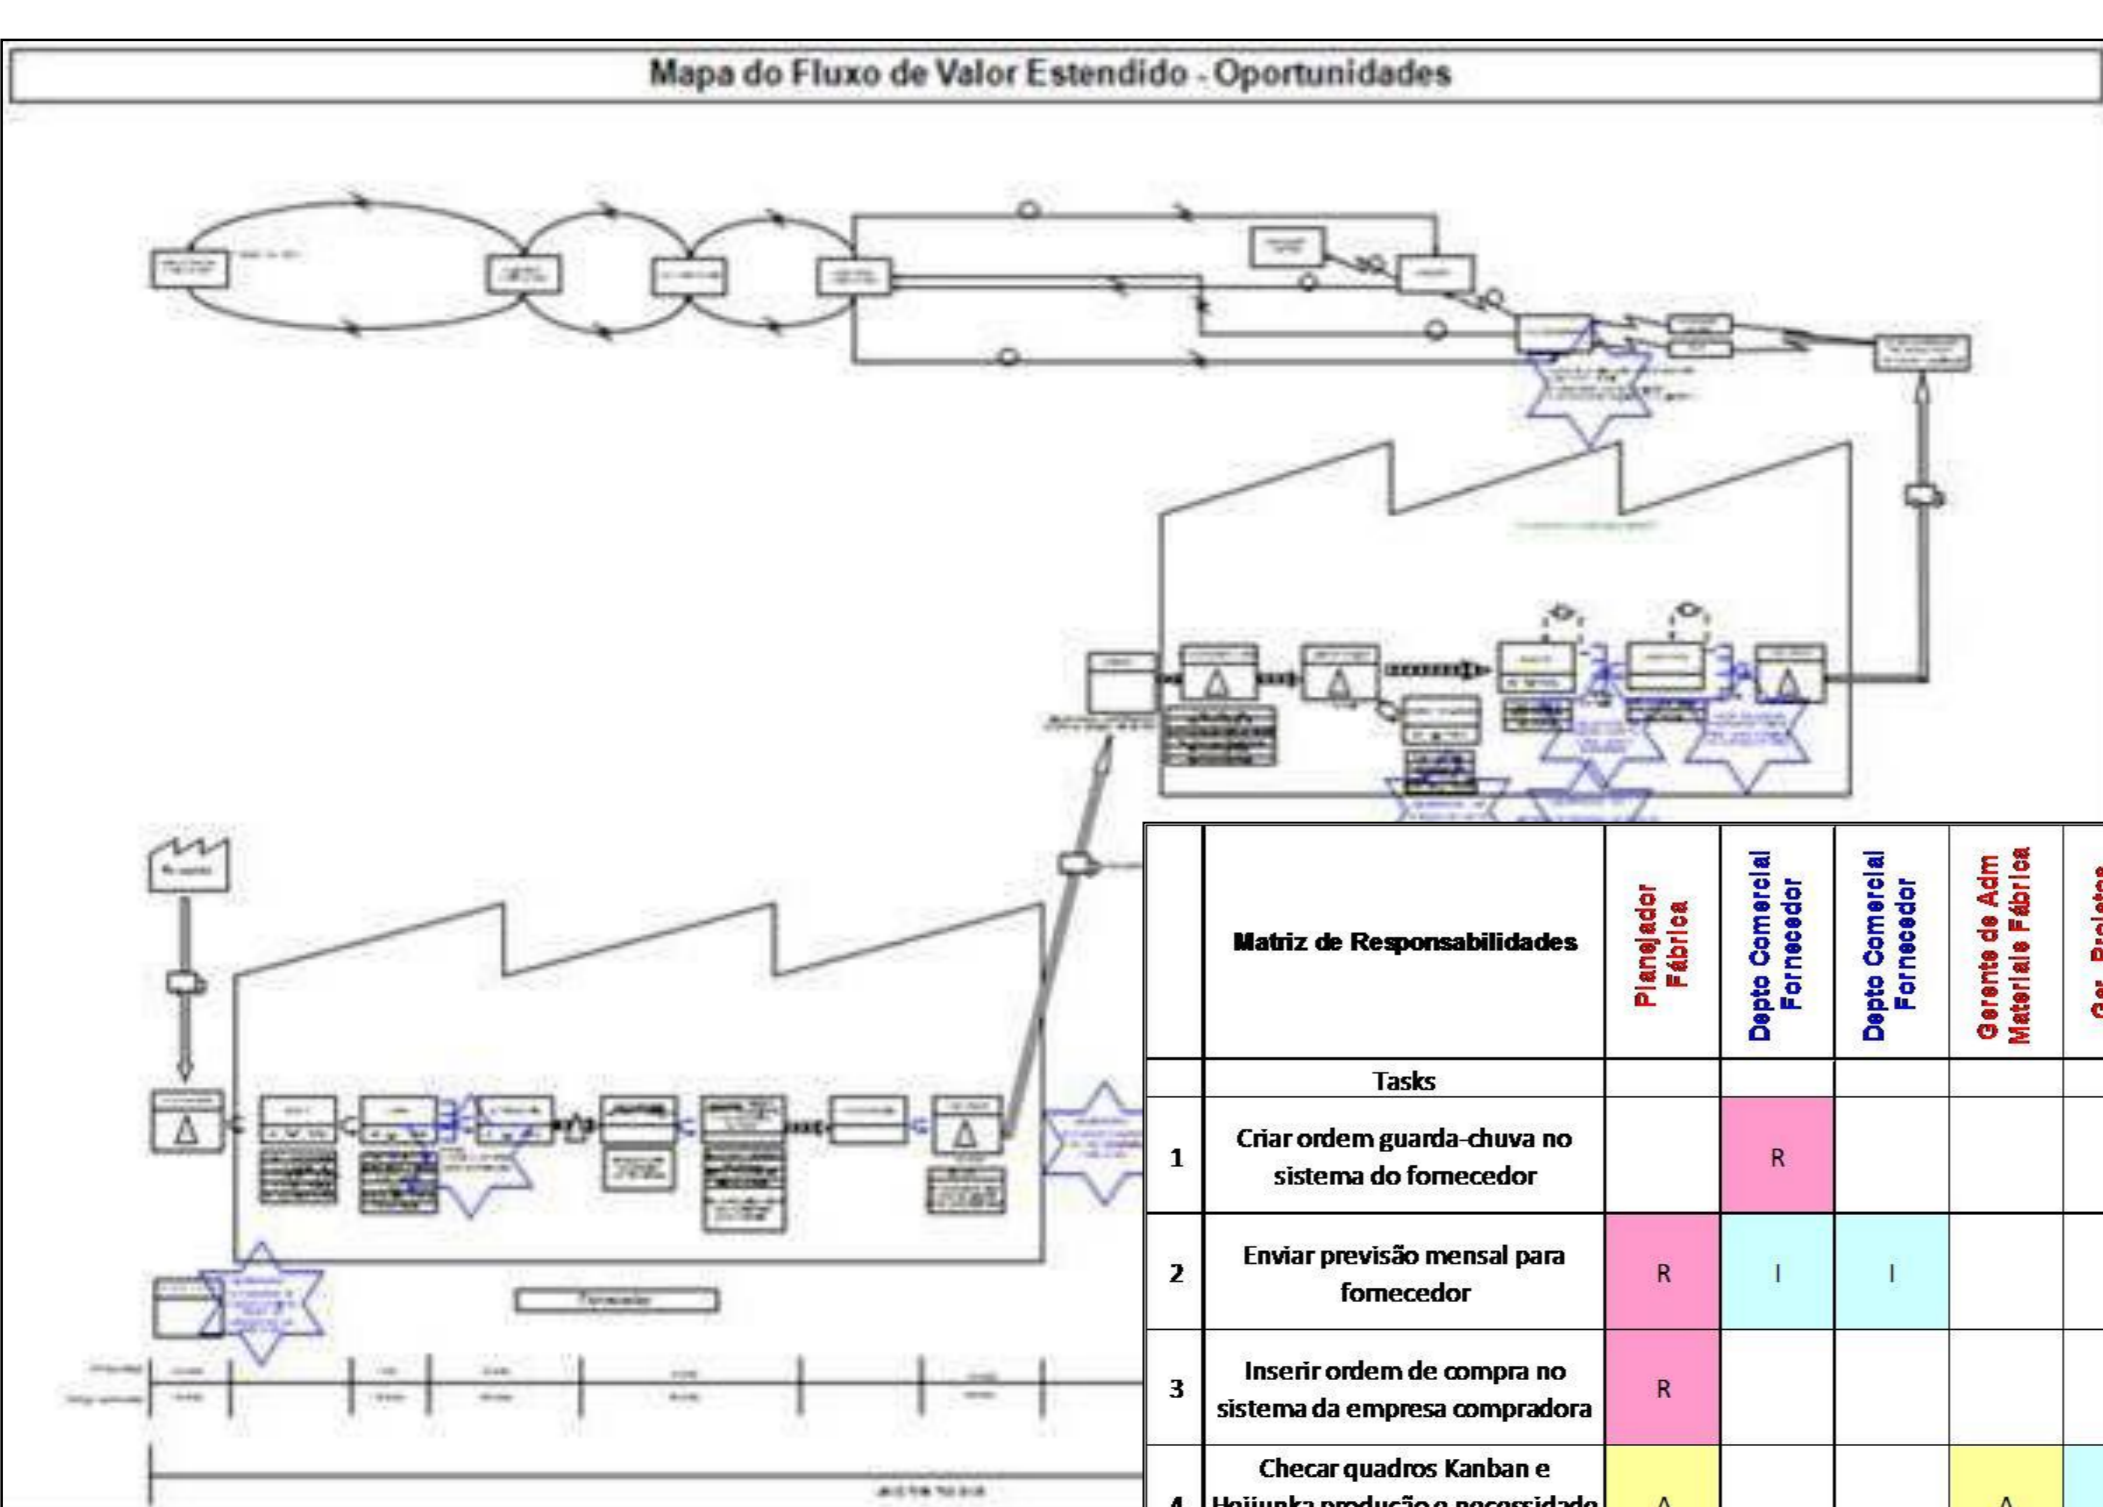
Mapa do Fluxo de Valor Estendido - Oportunidades

| | Matriz de Responsabilidades | Planejador Fábrica | Depto Comercial Fornecedor | Depto Comercial Fornecedor | Gerente de Adm Materiais Fábrica | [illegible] |
|---|---|---|---|---|---|---|
| | Tasks | | | | | |
| 1 | Criar ordem guarda-chuva no sistema do fornecedor | | R | | | |
| 2 | Enviar previsão mensal para fornecedor | R | I | I | | |
| 3 | Inserir ordem de compra no sistema da empresa compradora | R | | | | |
| 4 | Checar quadros Kanban e Heijunka produção e necessidade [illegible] | A | | | A | |